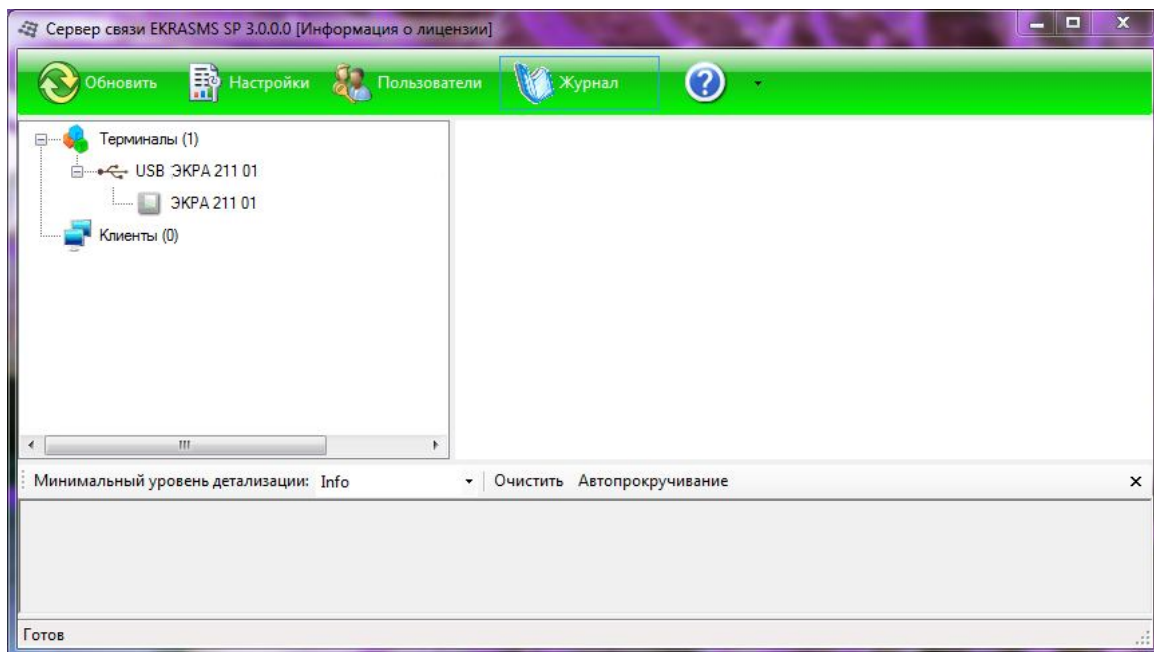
Сервер связи EKRASMS SP 3.0.0.0 [Информация о лицензии]

Обновить Настройки Пользователи Журнал

Терминалы (1)
USB ЭКРА 211 01
ЭКРА 211 01
Клиенты (0)

Минимальный уровень детализации: Info Очистить Автопрокручивание

Готов